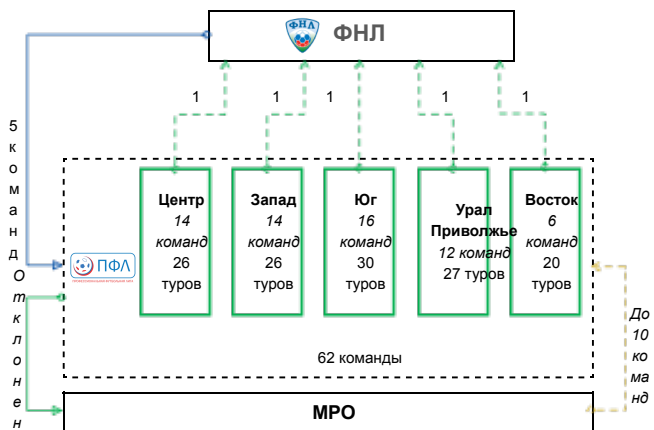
ФНЛ

ФНЛ

1 1 1 1 1

5 команд

ПФЛ

Центр
14 команд
26 туров

Запад
14 команд
26 туров

Юг
16 команд
30 туров

Урал Приволжье
12 команд
27 туров

Восток
6 команд
20 туров

62 команды

Отклонен

До 10 команд

МРО